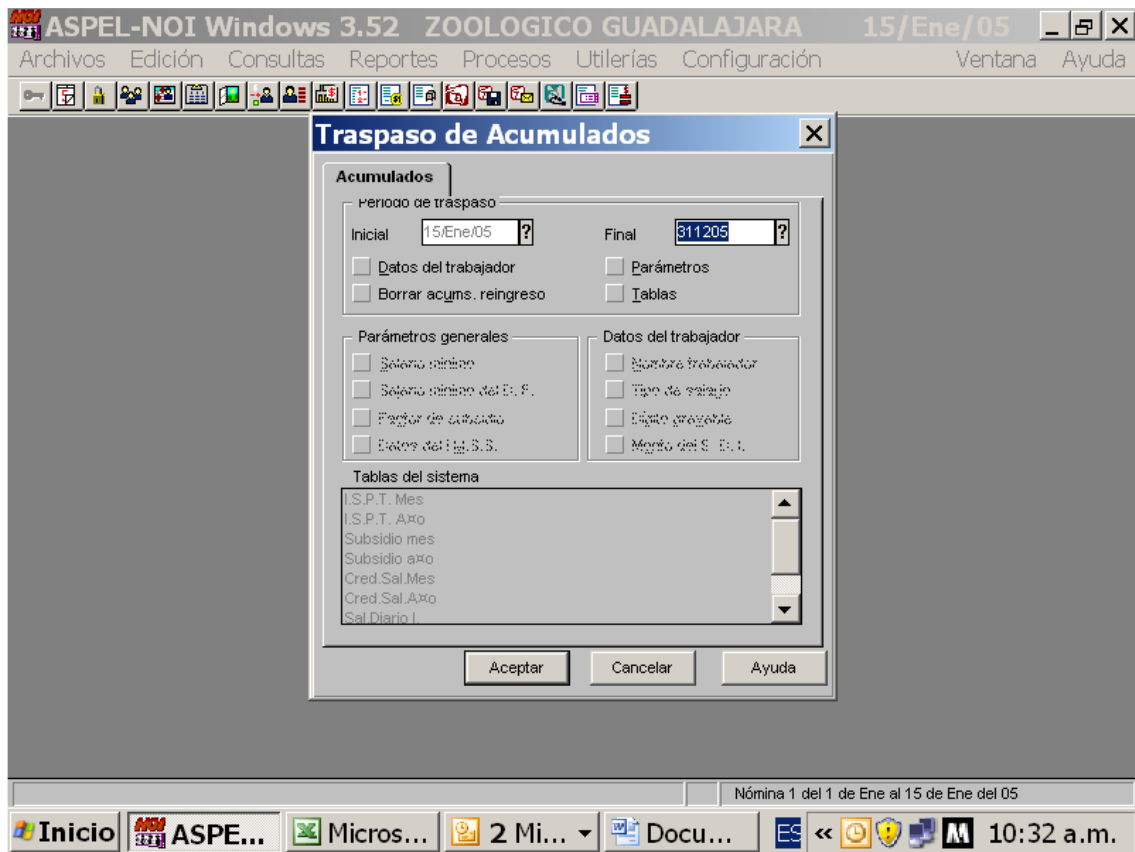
ASPEL-NOI Windows 3.52 ZOOLOGICO GUADALAJARA 15/Ene/05

Archivos Edición Consultas Reportes Procesos Utilerías Configuración Ventana Ayuda

Traspaso de Acumulados

Acumulados

Periodo de traspaso

Inicial 15/Ene/05 ?

Final 311205 ?

Datos del trabajador

Parámetros

Borrar acums. reingreso

Tablas

Parámetros generales

Salario mínimo

Salario mínimo del D. F.

Factor de subsidio

Datos del I.M.S.S.

Datos del trabajador

Nombre trabajador

Tipo de salario

Dígito gravable

Monto del S. D. I.

Tablas del sistema

I.S.P.T. Mes
I.S.P.T. A¤o
Subsidio mes
Subsidio a¤o
Cred.Sal.Mes
Cred.Sal.A¤o
Sal.Diario I.

Aceptar Cancelar Ayuda

Nómina 1 del 1 de Ene al 15 de Ene del 05

Inicio ASPE... Micros... 2 Mi... Docu... ES 10:32 a.m.